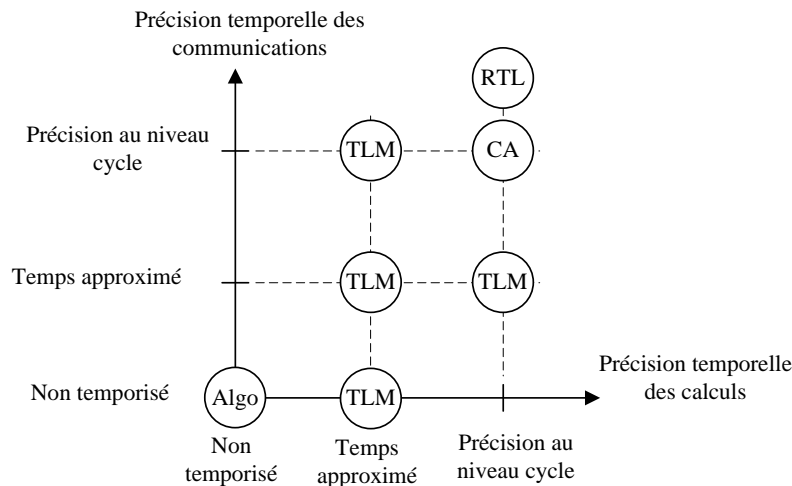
Précision temporelle des communications

RTL

Précision au niveau cycle

TLM

CA

Temps approximé

TLM

TLM

Précision temporelle des calculs

Non temporisé

Algo

TLM

Non temporisé

Temps approximé

Précision au niveau cycle